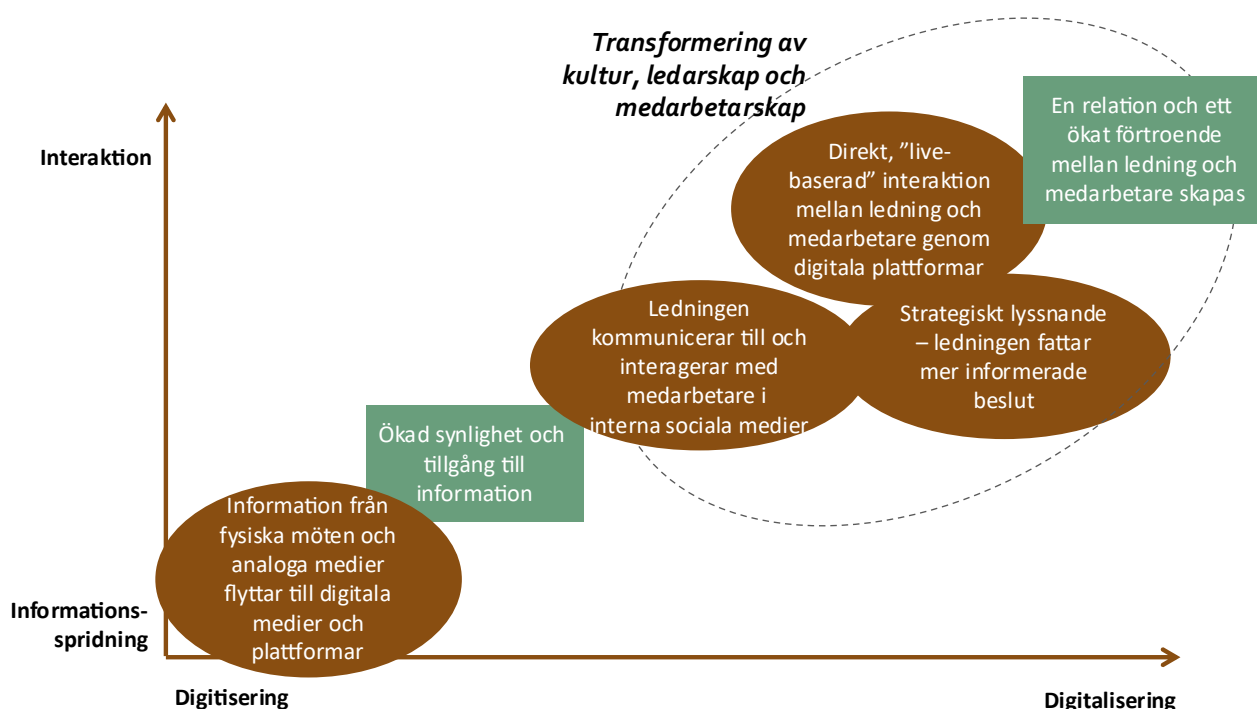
Transformering av kultur, ledarskap och medarbetarskap

Interaktion

En relation och ett ökat förtroende mellan ledning och medarbetare skapas

Direkt, ”live-baserad” interaktion mellan ledning och medarbetare genom digitala plattformar

Ledningen kommunicerar till och interagerar med medarbetare i interna sociala medier

Strategiskt lyssnande – ledningen fattar mer informerade beslut

Ökad synlighet och tillgång till information

Information från fysiska möten och analoga medier flyttar till digitala medier och plattformar

Informations-spridning

Digitisering

Digitalisering